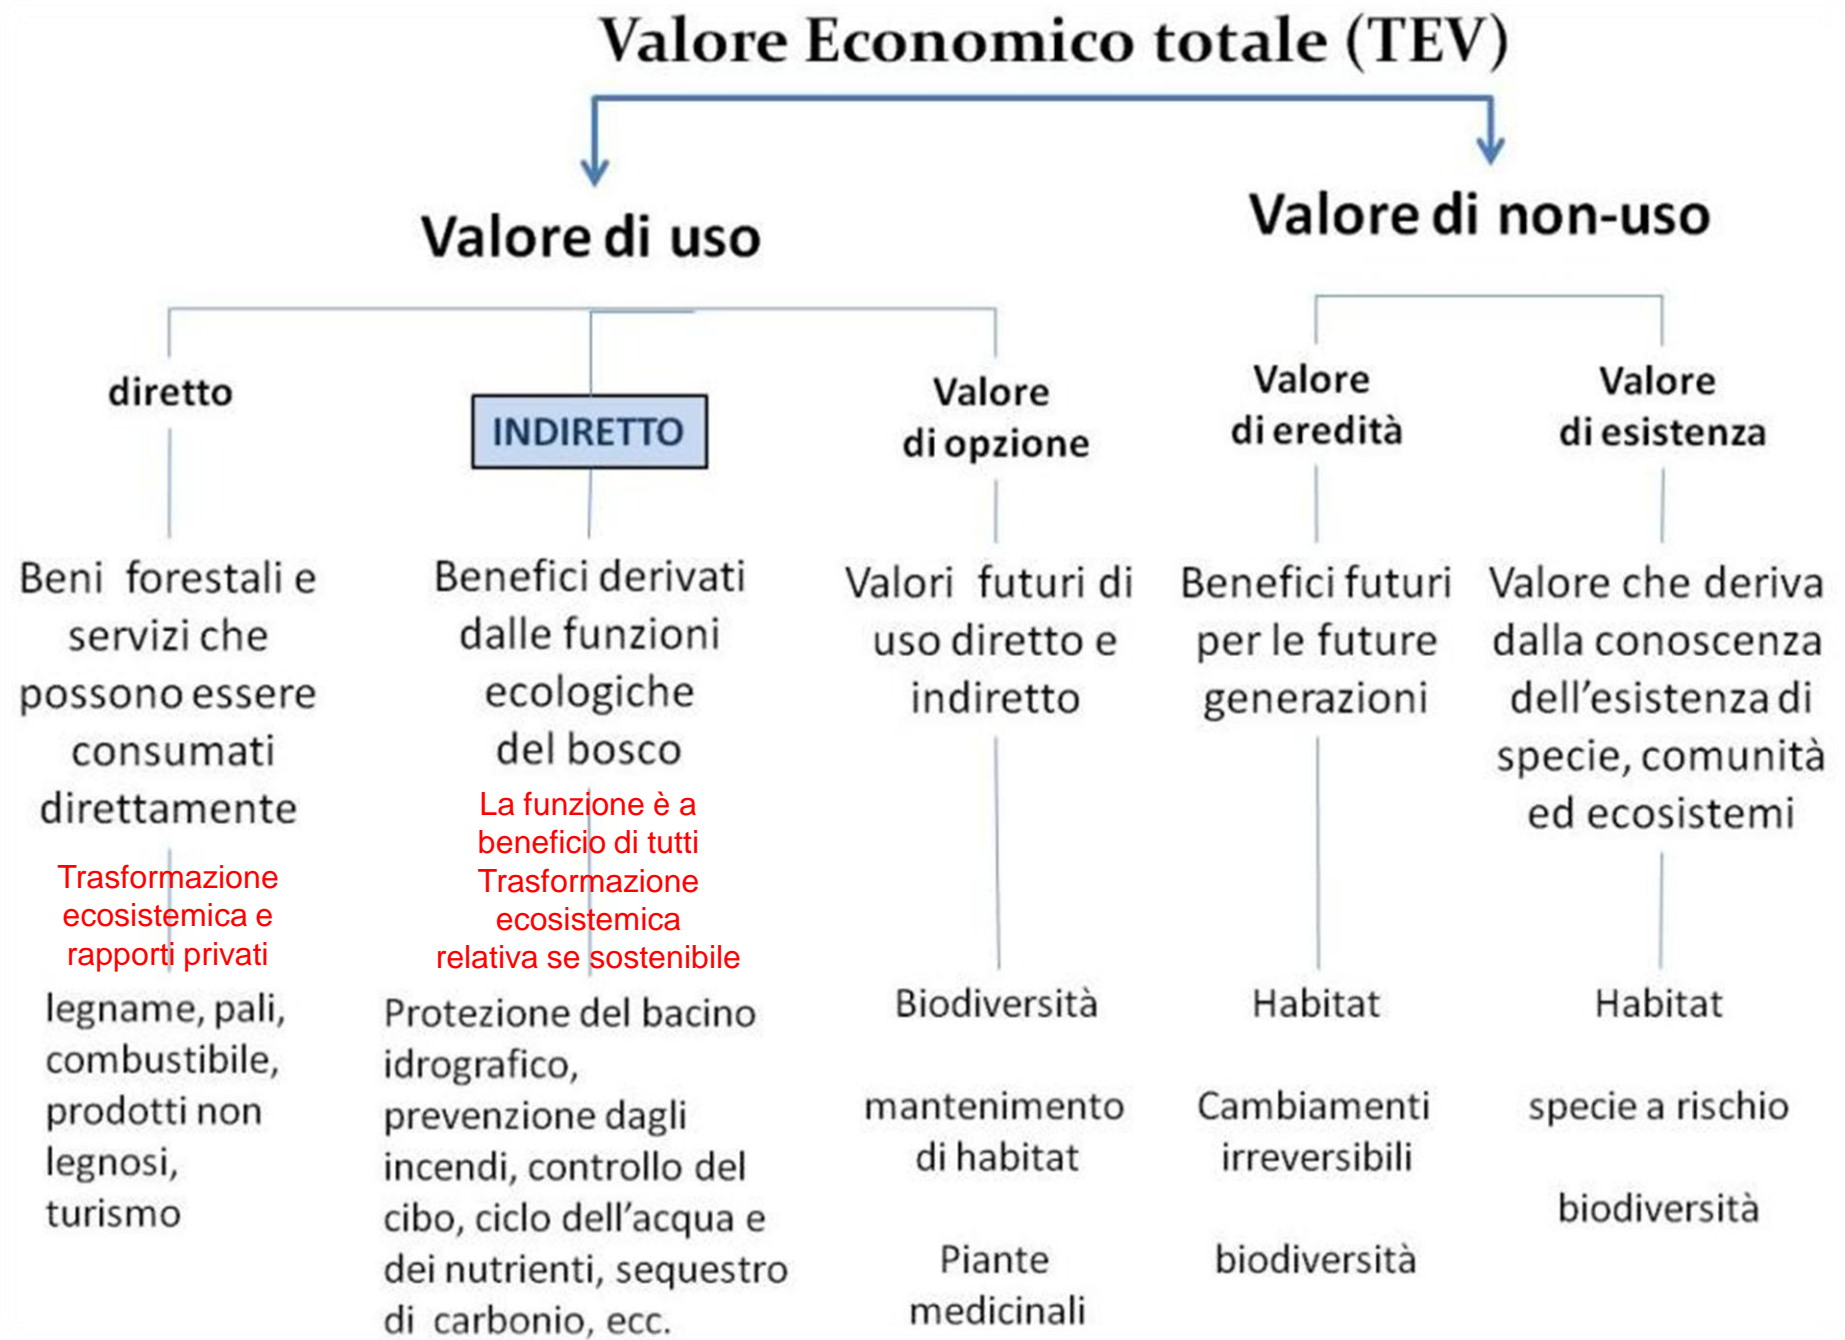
Valore Economico totale (TEV)

Valore di uso

Valore di non-uso

diretto

Beni forestali e servizi che possono essere consumati direttamente

Trasformazione ecosistemica e rapporti privati

legname, pali, combustibile, prodotti non legnosi, turismo

INDIRETTO

Benefici derivati dalle funzioni ecologiche del bosco

La funzione è a beneficio di tutti
Trasformazione ecosistemica relativa se sostenibile

Protezione del bacino idrografico, prevenzione dagli incendi, controllo del cibo, ciclo dell'acqua e dei nutrienti, sequestro di carbonio, ecc.

Valore di opzione

Valori futuri di uso diretto e indiretto

Biodiversità

mantenimento di habitat

Piante medicinali

Valore di eredità

Benefici futuri per le future generazioni

Habitat

Cambiamenti irreversibili

biodiversità

Valore di esistenza

Valore che deriva dalla conoscenza dell'esistenza di specie, comunità ed ecosistemi

Habitat

specie a rischio

biodiversità